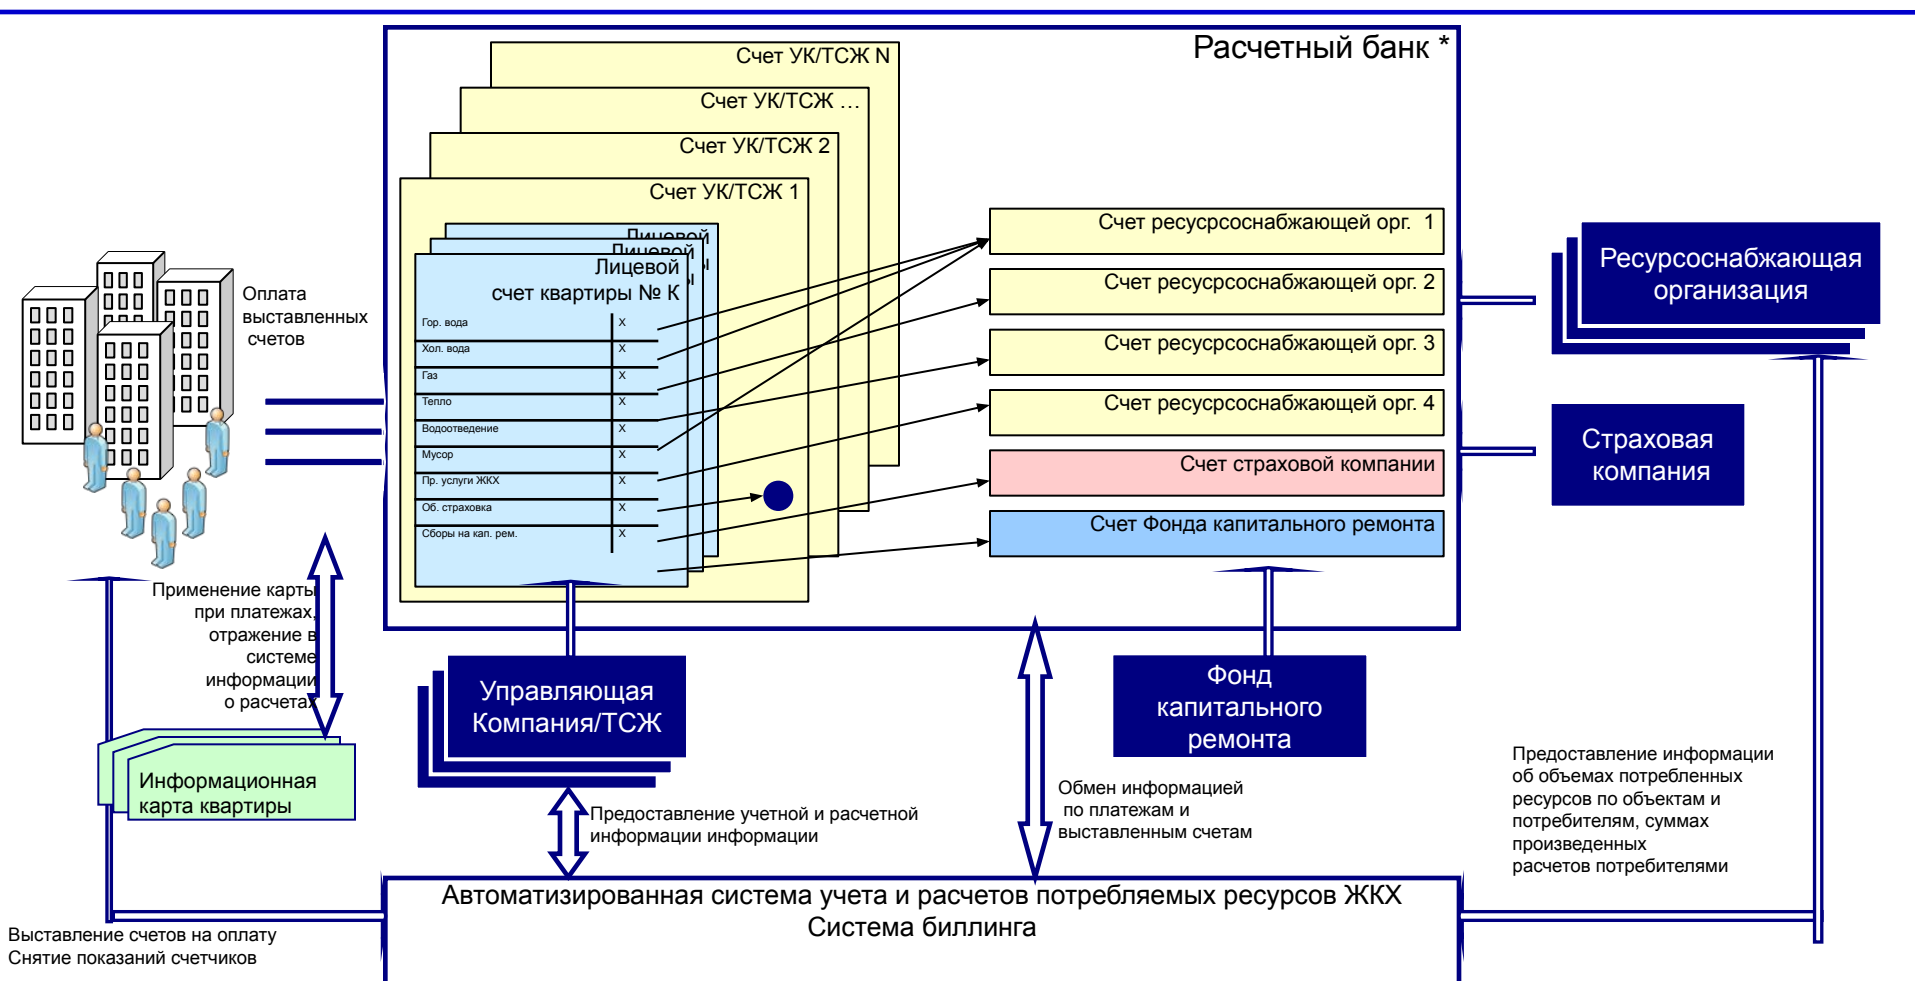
Расчетный банк *

Счет УК/ТСЖ N

Счет УК/ТСЖ …

Счет УК/ТСЖ 2

Счет УК/ТСЖ 1

Лицевой

Лицевой

Лицевой счет квартиры № К

| | |
|---|---|
| Гор. вода | X |
| Хол. вода | X |
| Газ | X |
| Тепло | X |
| Водоотведение | X |
| Мусор | X |
| Пр. услуги ЖКХ | X |
| Об. страховка | X |
| Сборы на кап. рем. | X |

Счет ресурсроснабжающей орг. 1

Счет ресурсроснабжающей орг. 2

Счет ресурсроснабжающей орг. 3

Счет ресурсроснабжающей орг. 4

Счет страховой компании

Счет Фонда капитального ремонта

Ресурсоснабжающая организация

Страховая компания

Оплата выставленных счетов

Применение карты при платежах, отражение в системе информации о расчетах

Информационная карта квартиры

Управляющая Компания/ТСЖ

Фонд капитального ремонта

Предоставление учетной и расчетной информации информации

Обмен информацией по платежам и выставленным счетам

Предоставление информации об объемах потребленных ресурсов по объектам и потребителям, суммах произведенных расчетов потребителями

Автоматизированная система учета и расчетов потребляемых ресурсов ЖКХ
Система биллинга

Выставление счетов на оплату
Снятие показаний счетчиков